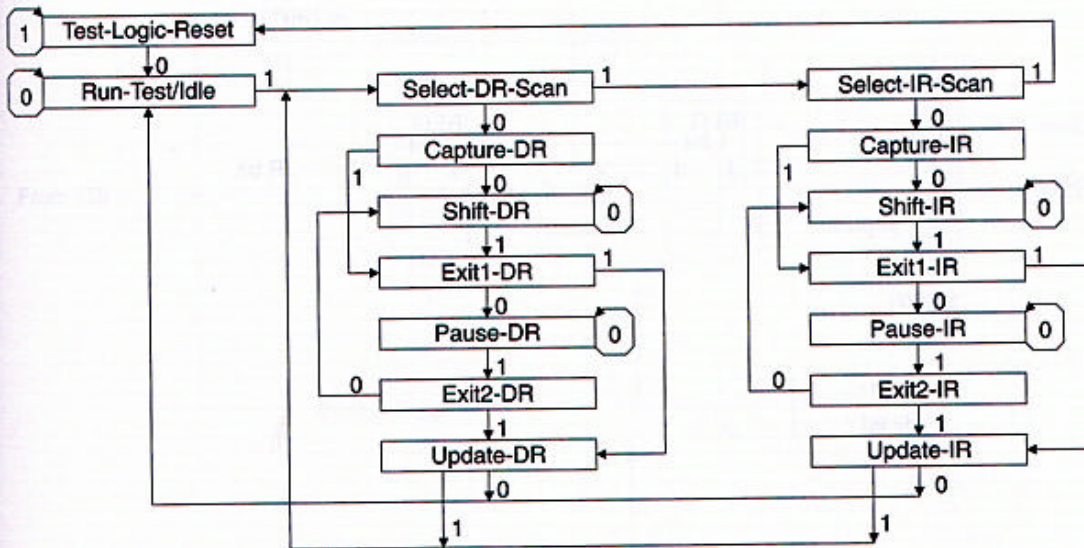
1
Test-Logic-Reset
0
0
Run-Test/Idle
1
Select-DR-Scan
1
Select-IR-Scan
1
0
0
Capture-DR
Capture-IR
1
0
1
0
Shift-DR
0
Shift-IR
0
1
1
Exit1-DR
1
Exit1-IR
1
0
0
Pause-DR
0
Pause-IR
0
1
1
0
Exit2-DR
0
Exit2-IR
1
1
Update-DR
Update-IR
0
0
1
1